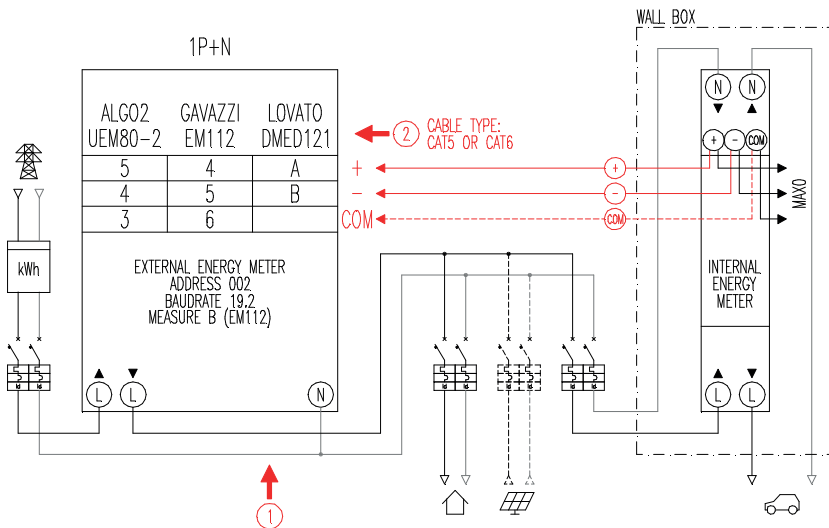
WALL BOX

1P+N

| ALGO2 UEM80-2 | GAVAZZI EM112 | LOVATO DMED121 |
|---|---|---|
| 5 | 4 | A |
| 4 | 5 | B |
| 3 | 6 | |

2 CABLE TYPE: CAT5 OR CAT6

+
−
COM

kWh

EXTERNAL ENERGY METER
ADDRESS 002
BAUDRATE 19.2
MEASURE B (EM112)

L L N

1

N N

+ − COM

+
−
COM

MAX0

INTERNAL ENERGY METER

L L